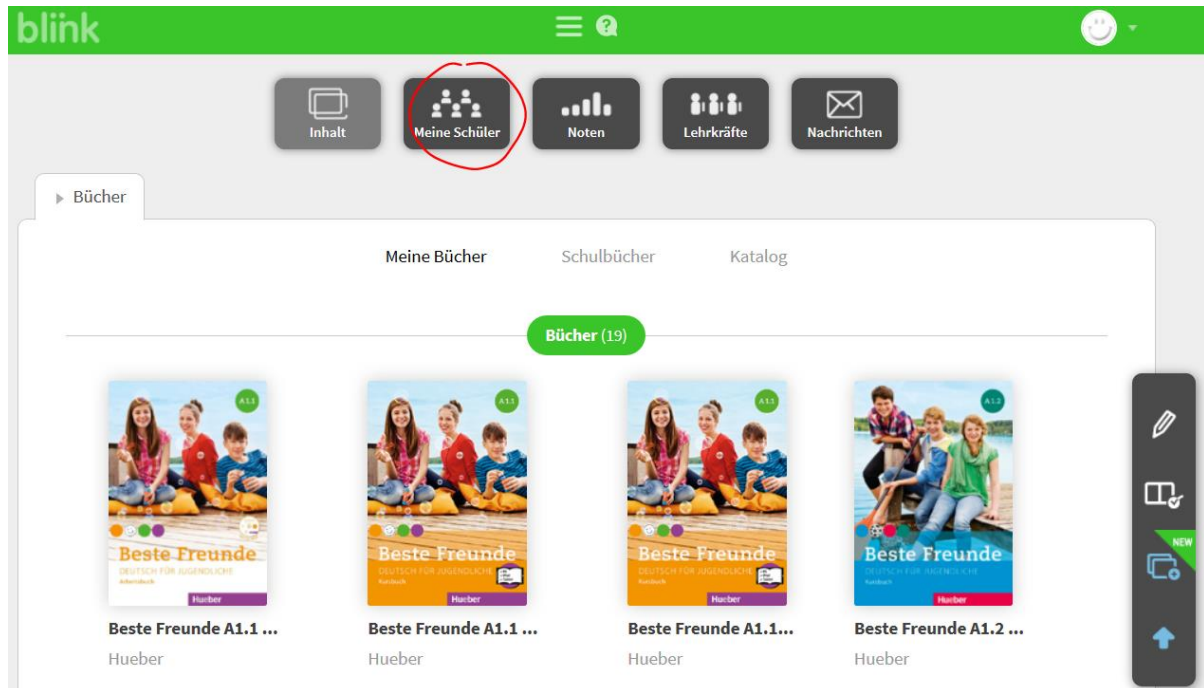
blink

Inhalt
Meine Schüler
Noten
Lehrkräfte
Nachrichten

Bücher

Meine Bücher
Schulbücher
Katalog

Bücher (19)

A1.1
Beste Freunde
DEUTSCH FÜR JUGENDLICHE
Arbeitsbuch
Hueber

A1.1
Beste Freunde
DEUTSCH FÜR JUGENDLICHE
Kursbuch
Hueber

A1.1
Beste Freunde
DEUTSCH FÜR JUGENDLICHE
Kursbuch
Hueber

A1.2
Beste Freunde
DEUTSCH FÜR JUGENDLICHE
Kursbuch
Hueber

Beste Freunde A1.1 ...
Hueber

Beste Freunde A1.1 ...
Hueber

Beste Freunde A1.1...
Hueber

Beste Freunde A1.2 ...
Hueber

NEW